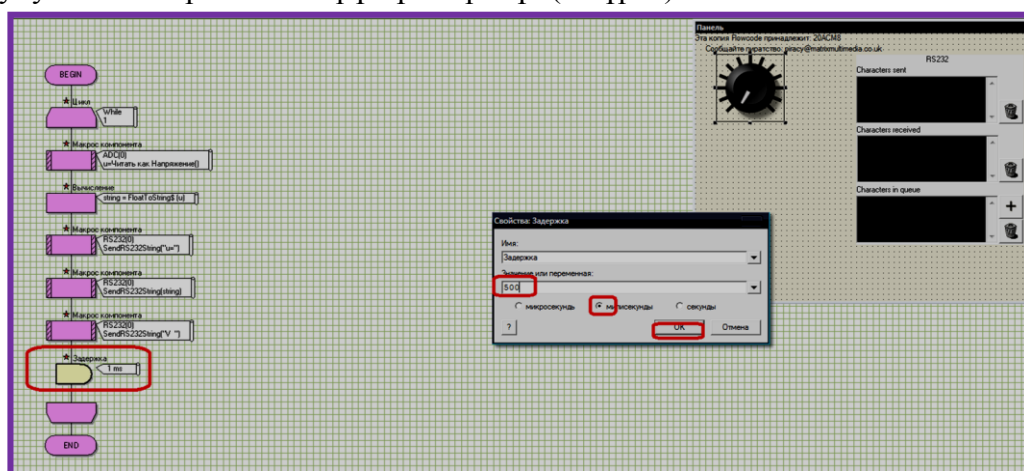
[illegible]

BEGIN

Цикл
While
1

Макрос компонента
ADC[0]
u=Читать как Напряжение()

Вычисление
string = FloatToString$ (u)

Макрос компонента
RS232(0)
SendRS232String("u=")

Макрос компонента
RS232(0)
SendRS232String(string)

Макрос компонента
RS232(0)
SendRS232String("V ")

Задержка
1 ms

END

Панель
Эта копия Flowcode принадлежит: 20ACM8
Сообщайте пиратство: piracy@matrixmultimedia.co.uk

RS232
Characters sent
Characters received
Characters in queue

Свойства: Задержка
Имя:
Задержка
Значение или переменная:
500
микросекунды
миллисекунды
секунды
?
OK
Отмена